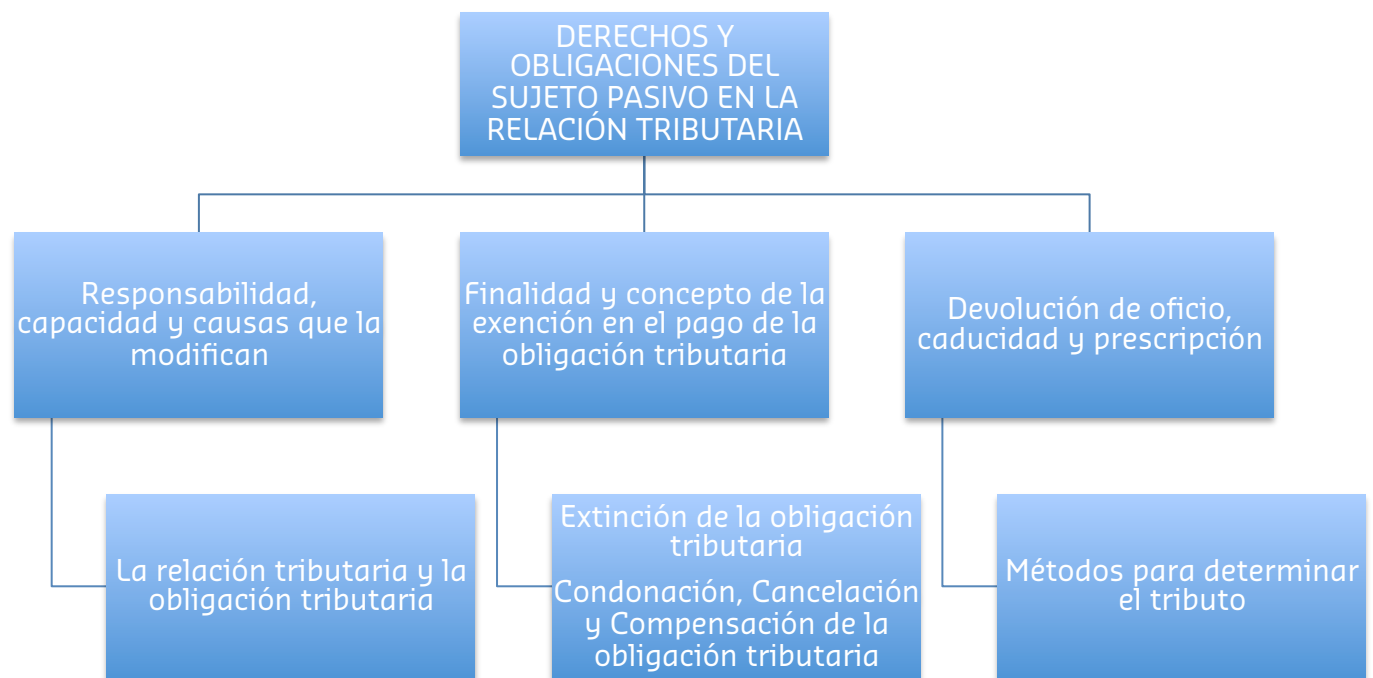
DERECHOS Y OBLIGACIONES DEL SUJETO PASIVO EN LA RELACIÓN TRIBUTARIA

Responsabilidad, capacidad y causas que la modifican

Finalidad y concepto de la exención en el pago de la obligación tributaria

Devolución de oficio, caducidad y prescripción

La relación tributaria y la obligación tributaria

Extinción de la obligación tributaria

Condonación, Cancelación y Compensación de la obligación tributaria

Métodos para determinar el tributo